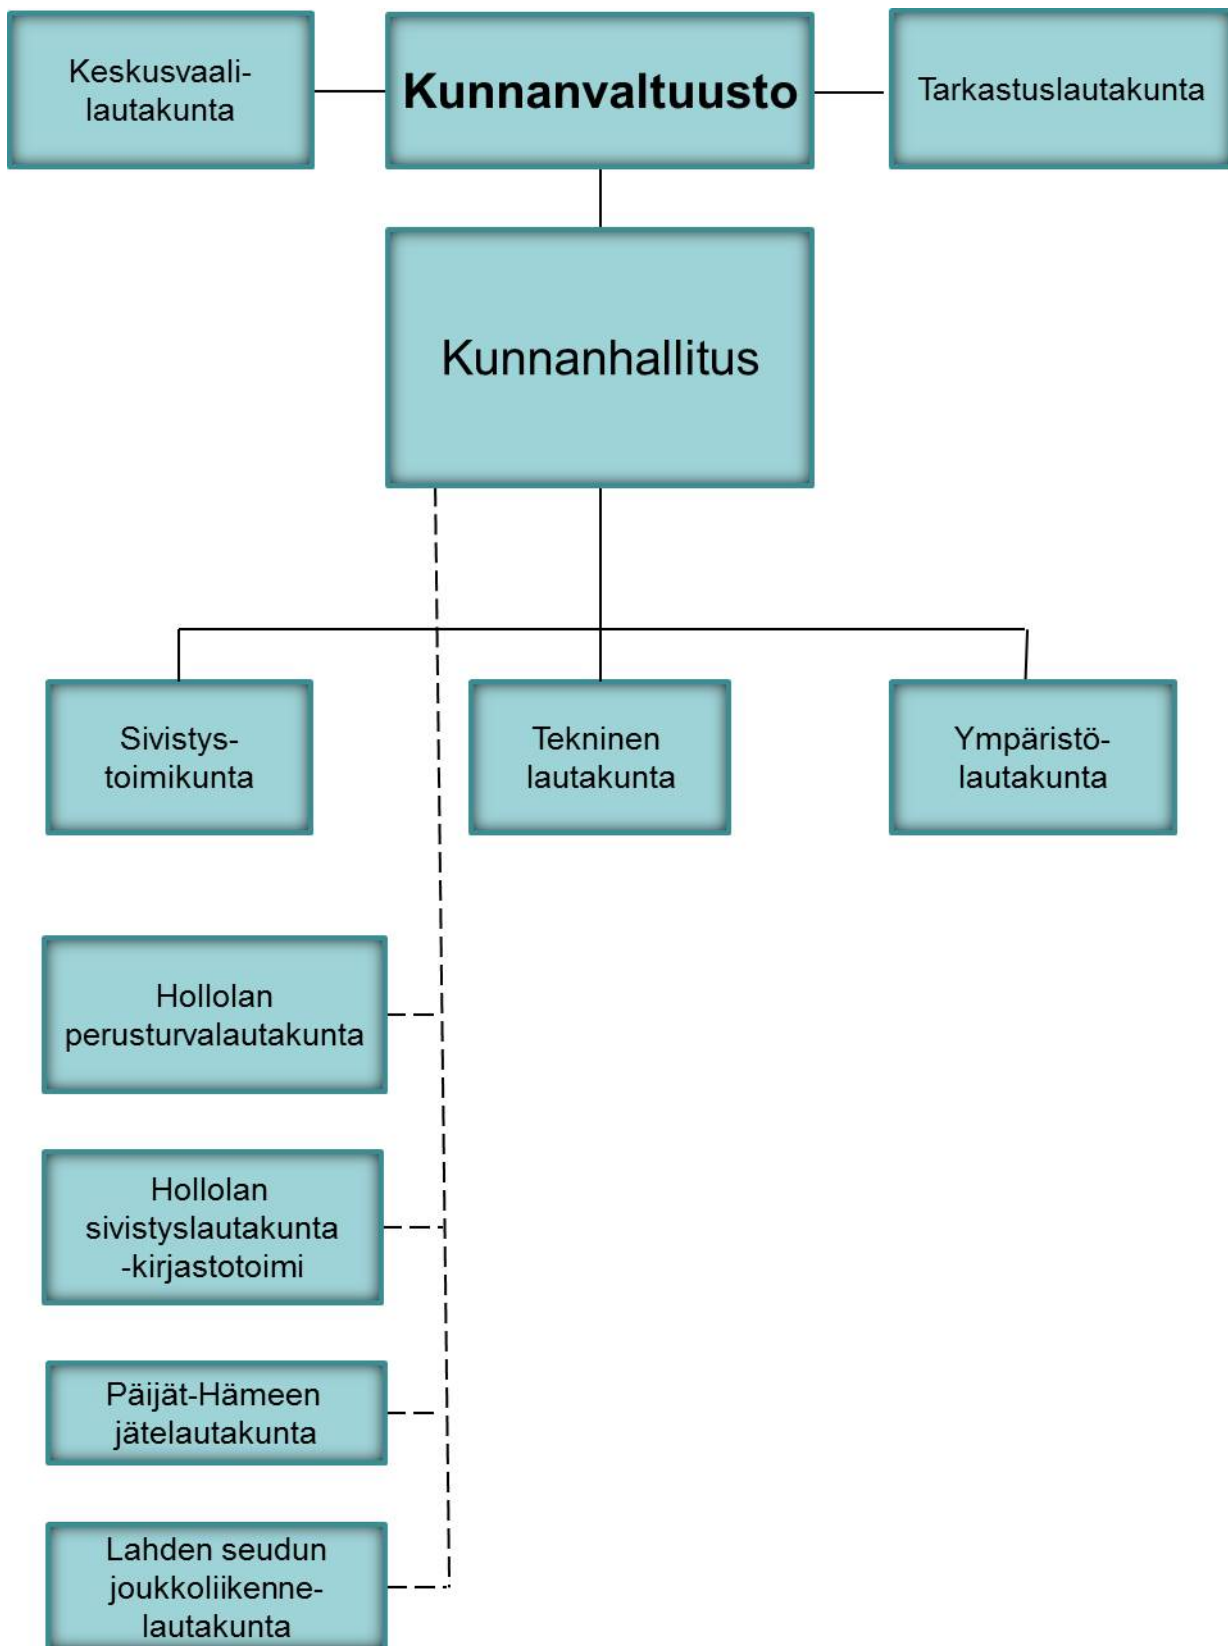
Keskusvaalilautakunta

Kunnanvaltuusto

Tarkastuslautakunta

Kunnanhallitus

Sivistystoimikunta

Tekninen lautakunta

Ympäristölautakunta

Hollolan perusturvalautakunta

Hollolan sivistyslautakunta -kirjastotoimi

Päijät-Hämeen jätelautakunta

Lahden seudun joukkoliikennelautakunta